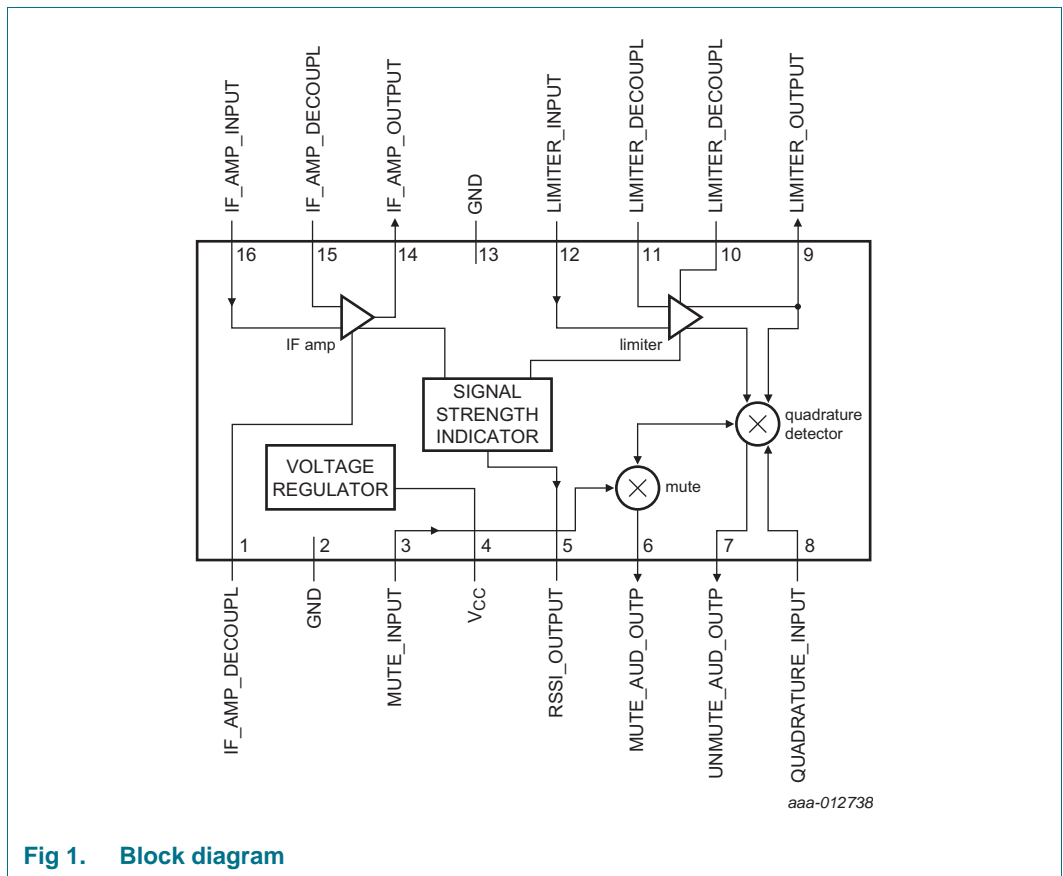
IF_AMP_INPUT
IF_AMP_DECOUPL
IF_AMP_OUTPUT
GND
LIMITER_INPUT
LIMITER_DECOUPL
LIMITER_DECOUPL
LIMITER_OUTPUT

16
15
14
13
12
11
10
9

IF amp
limiter

SIGNAL STRENGTH INDICATOR

quadrature detector

VOLTAGE REGULATOR

mute

1
2
3
4
5
6
7
8

IF_AMP_DECOUPL
GND
MUTE_INPUT
$V_{CC}$
RSSI_OUTPUT
MUTE_AUD_OUTP
UNMUTE_AUD_OUTP
QUADRATURE_INPUT

aaa-012738

Fig 1. Block diagram